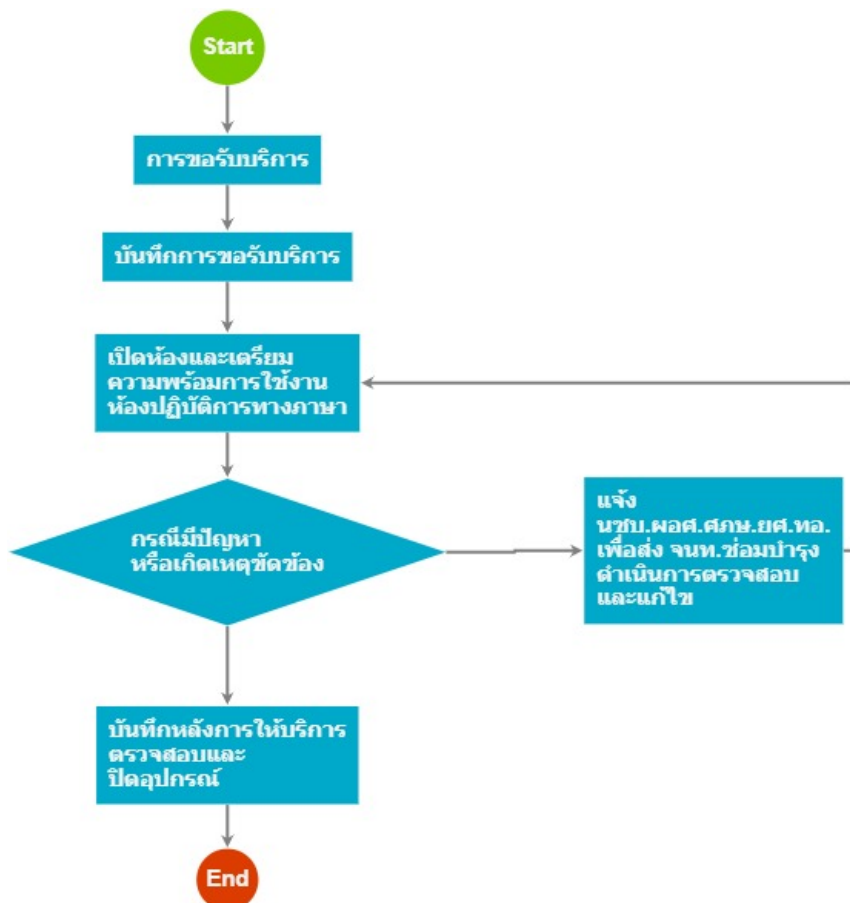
Start

การขอรับบริการ

บันทึกการขอรับบริการ

เปิดห้องและเตรียมความพร้อมการใช้งานห้องปฏิบัติการทางภาษา

กรณีมีปัญหาหรือเกิดเหตุขัดข้อง

แจ้ง นชบ.ผอศ.ศภษ.ยศ.ทอ. เพื่อส่ง จนท.ซ่อมบำรุง ดำเนินการตรวจสอบและแก้ไข

บันทึกหลังการให้บริการ ตรวจสอบและปิดอุปกรณ์

End